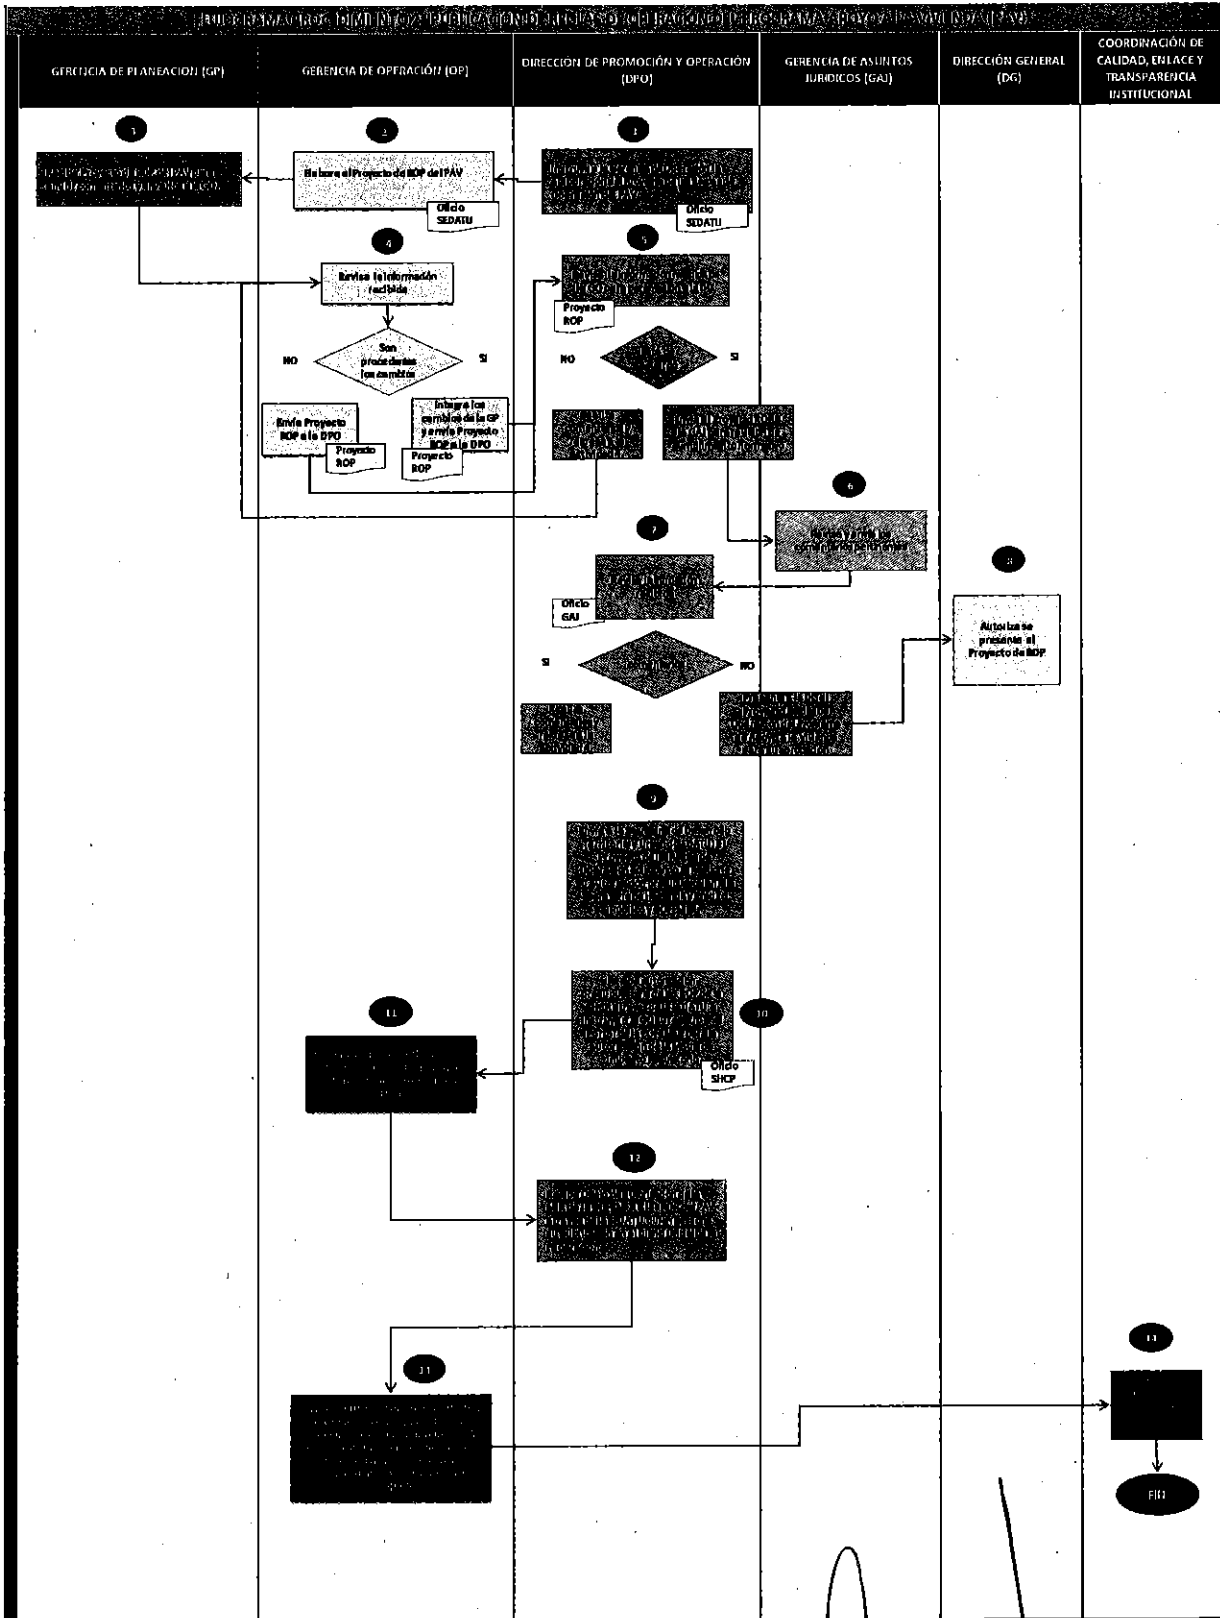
FLUJOGRAMA PROCEDIMIENTO PUBLICACIÓN DE REGLAS DE OPERACIÓN DEL PROGRAMA APOYO A LA VIVIENDA (PAV)

GERENCIA DE PLANEACIÓN (GP)

GERENCIA DE OPERACIÓN (OP)

DIRECCIÓN DE PROMOCIÓN Y OPERACIÓN (DPO)

GERENCIA DE ASUNTOS JURIDICOS (GAJ)

DIRECCIÓN GENERAL (DG)

COORDINACIÓN DE CALIDAD, ENLACE Y TRANSPARENCIA INSTITUCIONAL

1

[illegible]

Oficio SEDATU

2

Elabora el Proyecto de ROP del PAV

Oficio SEDATU

3

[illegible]

4

Revisa la información recibida

Son procedentes los cambios

NO

SI

Envía Proyecto ROP a la DPO

Proyecto ROP

Integra los cambios de la GP y envía Proyecto ROP a la DPO

Proyecto ROP

5

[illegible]

Proyecto ROP

NO

SI

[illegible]

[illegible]

6

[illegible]

7

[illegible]

Oficio GAJ

SI

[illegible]

NO

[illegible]

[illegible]

8

Autoriza se presente el Proyecto de ROP

9

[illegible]

10

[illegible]

Oficio SHCP

11

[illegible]

12

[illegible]

13

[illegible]

14

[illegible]

FIN